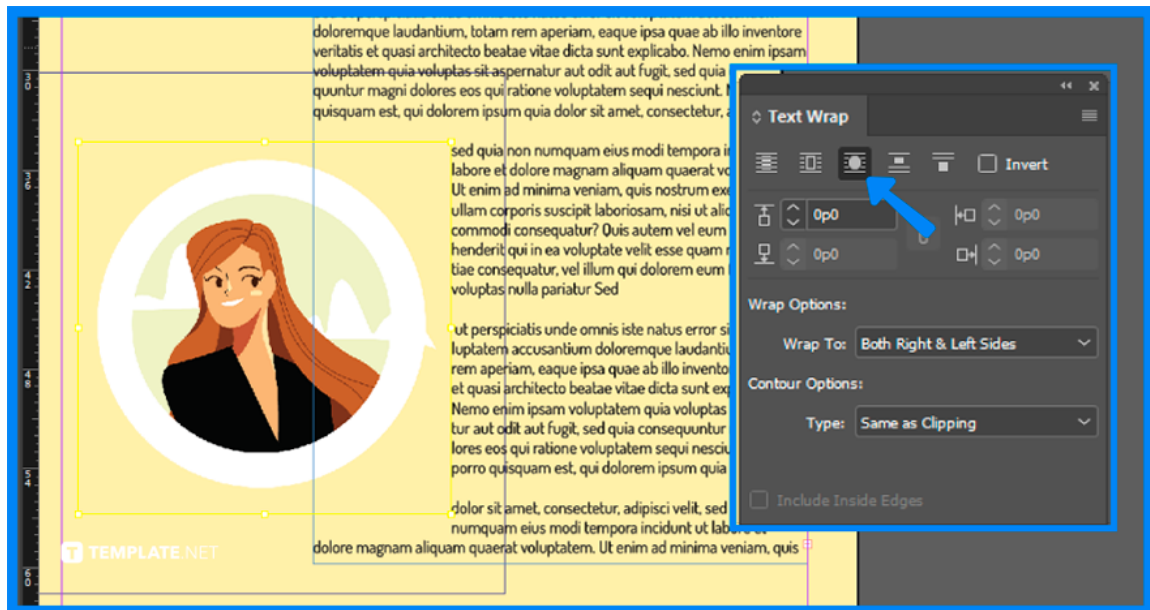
doloremque laudantium, totam rem aperiam, eaque ipsa quae ab illo inventore veritatis et quasi architecto beatae vitae dicta sunt explicabo. Nemo enim ipsam voluptatem quia voluptas sit aspernatur aut odit aut fugit, sed quia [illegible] quuntur magni dolores eos qui ratione voluptatem sequi nesciunt. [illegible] quisquam est, qui dolorem ipsum quia dolor sit amet, consectetur, a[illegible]

sed quia non numquam eius modi tempora i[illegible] labore et dolore magnam aliquam quaerat vo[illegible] Ut enim ad minima veniam, quis nostrum exe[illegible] ullam corporis suscipit laboriosam, nisi ut ali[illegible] commodi consequatur? Quis autem vel eum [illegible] henderit qui in ea voluptate velit esse quam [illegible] tiae consequatur, vel illum qui dolorem eum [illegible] voluptas nulla pariatur Sed

ut perspiciatis unde omnis iste natus error si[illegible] luptatem accusantium doloremque laudantiu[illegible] rem aperiam, eaque ipsa quae ab illo invento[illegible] et quasi architecto beatae vitae dicta sunt ex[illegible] Nemo enim ipsam voluptatem quia voluptas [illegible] tur aut odit aut fugit, sed quia consequuntur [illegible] lores eos qui ratione voluptatem sequi nesciu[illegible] porro quisquam est, qui dolorem ipsum quia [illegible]

dolor sit amet, consectetur, adipisci velit, sed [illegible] numquam eius modi tempora incidunt ut labore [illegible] dolore magnam aliquam quaerat voluptatem. Ut enim ad minima veniam, quis

TEMPLATE.NET

Text Wrap
Invert
0p0
0p0
0p0
0p0
Wrap Options:
Wrap To: Both Right & Left Sides
Contour Options:
Type: Same as Clipping
Include Inside Edges